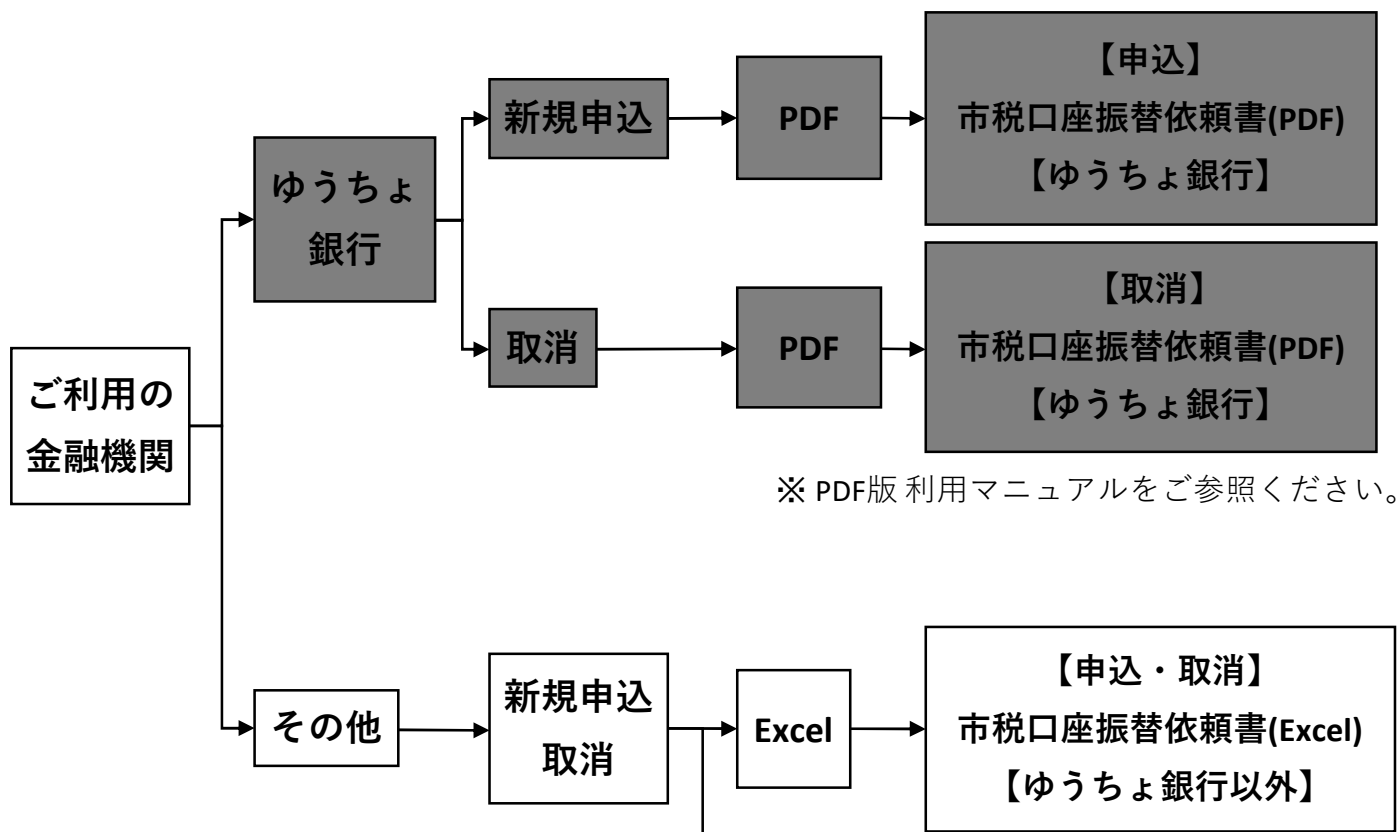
ご利用の
金融機関

ゆうちょ
銀行

新規申込

PDF

【申込】
市税口座振替依頼書(PDF)
【ゆうちょ銀行】

取消

PDF

【取消】
市税口座振替依頼書(PDF)
【ゆうちょ銀行】

※ PDF版 利用マニュアルをご参照ください。

その他

新規申込
取消

Excel

【申込・取消】
市税口座振替依頼書(Excel)
【ゆうちょ銀行以外】